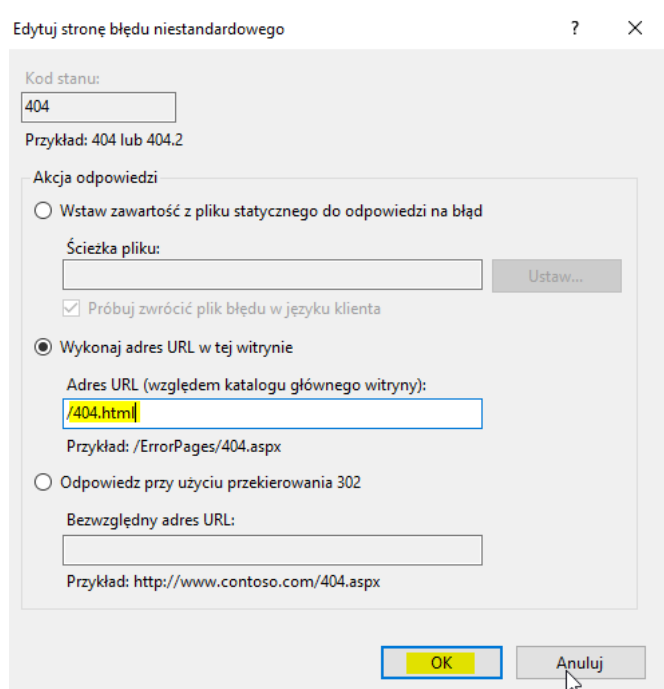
Edytuj stronę błędu niestandardowego

?

Kod stanu:

404

Przykład: 404 lub 404.2

Akcja odpowiedzi

Wstaw zawartość z pliku statycznego do odpowiedzi na błąd

Ścieżka pliku:

Ustaw...

Próbuj zwrócić plik błędu w języku klienta

Wykonaj adres URL w tej witrynie

Adres URL (względem katalogu głównego witryny):

/404.html

Przykład: /ErrorPages/404.aspx

Odpowiedz przy użyciu przekierowania 302

Bezwzględny adres URL:

Przykład: http://www.contoso.com/404.aspx

OK

Anuluj